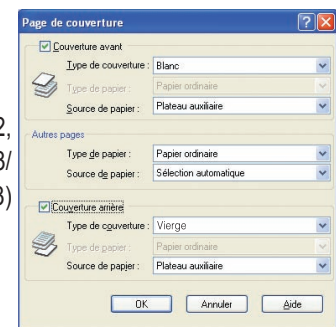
Page de couverture

Couverture avant
Type de couverture : Blanc
Type de papier : Papier ordinaire
Source de papier : Plateau auxiliaire

Autres pages
Type de papier : Papier ordinaire
Source de papier : Sélection automatique

Couverture arrière
Type de couverture : Vierge
Type de papier : Papier ordinaire
Source de papier : Plateau auxiliaire

OK Annuler Aide

2,
3/
3)